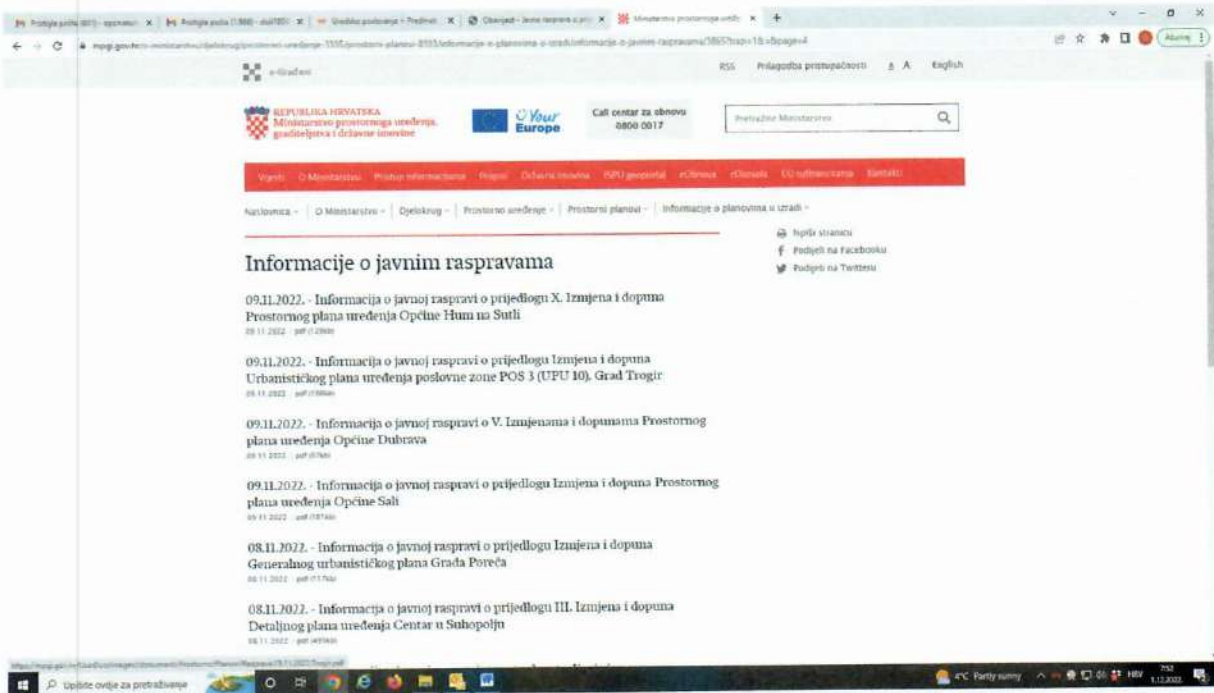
e-Građani

RSS Prilagodba pristupačnosti A A English

REPUBLIKA HRVATSKA
Ministarstvo prostornoga uređenja, graditeljstva i državne imovine

Your Europe

Call centar za obnovu
0800 0017

Pretražite Ministarstvo

Vijesti O Ministarstvu Pravo na informaciju Propisi Državna imovina ISPU geoportal eObnova eDozvola EU sufinanciranje Kontakt

Naslovnica | O Ministarstvu | Djelokrug | Prostorno uređenje | Prostorni planovi | Informacije o planovima u izradi

Ispiši stranicu
Podijeli na Facebooku
Podijeli na Twitteru

Informacije o javnim raspravama

09.11.2022. - Informacija o javnoj raspravi o prijedlogu X. Izmjena i dopuna Prostornog plana uređenja Općine Hum na Sutli
09.11.2022 pdf

09.11.2022. - Informacija o javnoj raspravi o prijedlogu Izmjena i dopuna Urbanističkog plana uređenja poslovne zone POS 3 (UPU 10), Grad Trogir
09.11.2022 pdf

09.11.2022. - Informacija o javnoj raspravi o V. Izmjenama i dopunama Prostornog plana uređenja Općine Dubrava
09.11.2022 pdf

09.11.2022. - Informacija o javnoj raspravi o prijedlogu Izmjena i dopuna Prostornog plana uređenja Općine Sali
09.11.2022 pdf

08.11.2022. - Informacija o javnoj raspravi o prijedlogu Izmjena i dopuna Generalnog urbanističkog plana Grada Poreča
08.11.2022 pdf

08.11.2022. - Informacija o javnoj raspravi o prijedlogu III. Izmjena i dopuna Detaljnog plana uređenja Centar u Suhopolju
08.11.2022 pdf

Upišite ovdje za pretraživanje

4°C Partly sunny HRV 7:52 1.12.2022.